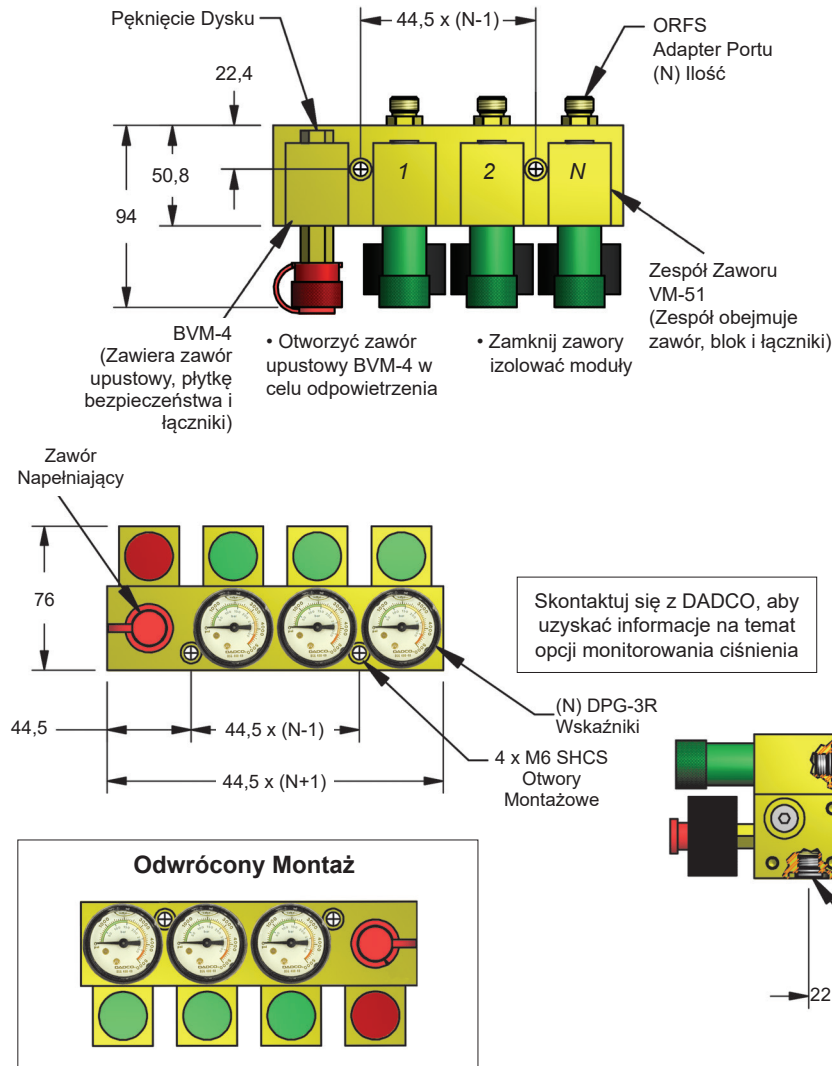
Pęknięcie Dysku

44,5 x (N-1)

ORFS
Adapter Portu
(N) Ilość

22,4

50,8

94

1

2

N

Zespół Zaworu
VM-51
(Zespół obejmuje
zawór, blok i łączniki)

BVM-4
(Zawiera zawór
upustowy, płytkę
bezpieczeństwa i
łączniki)

• Otworzyć zawór
upustowy BVM-4 w
celu odpowietrzenia

• Zamknij zawory
izolować moduły

Zawór
Napełniający

76

Skontaktuj się z DADCO, aby uzyskać informacje na temat opcji monitorowania ciśnienia

(N) DPG-3R
Wskaźniki

44,5

44,5 x (N-1)

44,5 x (N+1)

4 x M6 SHCS
Otwory
Montażowe

Odwrócony Montaż

22